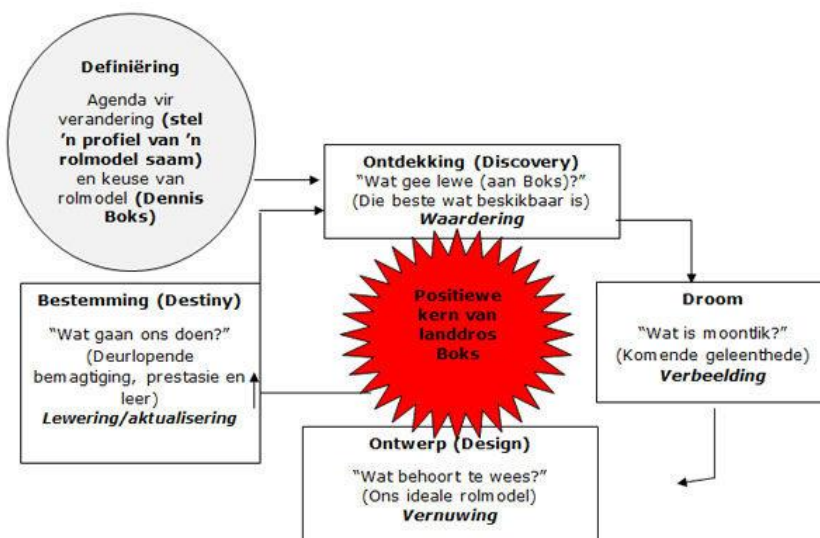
Definiëring

Agenda vir verandering (stel 'n profiel van 'n rolmodel saam) en keuse van rolmodel (Dennis Boks)

Ontdekking (Discovery)
"Wat gee lewe (aan Boks)?"
(Die beste wat beskikbaar is)
Waardering

Bestemming (Destiny)
"Wat gaan ons doen?"
(Deurlopende bemagtiging, prestasie en leer)
Lewering/aktualisering

Positiewe kern van landdros Boks

Droom
"Wat is moontlik?"
(Komende geleenthede)
Verbeelding

Ontwerp (Design)
"Wat behoort te wees?"
(Ons ideale rolmodel)
Vernuwing